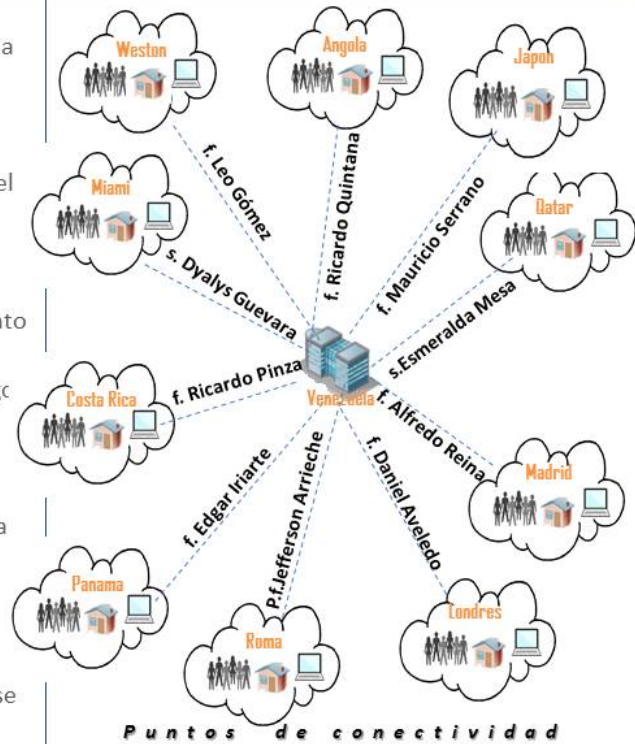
a

el

nto

c

a

se

Weston

Angola

Japon

Miami

Qatar

Costa Rica

Venezuela

Madrid

Panama

Roma

Londres

f. Leo Gómez

f. Ricardo Quintana

f. Mauricio Serrano

s. Dyalys Guevara

s.Esmeralda Mesa

f. Ricardo Pinza

f. Alfredo Reina

f. Edgar Iriarte

P.f.Jefferson Arrieche

f. Daniel Aveledo

Puntos de conectividad